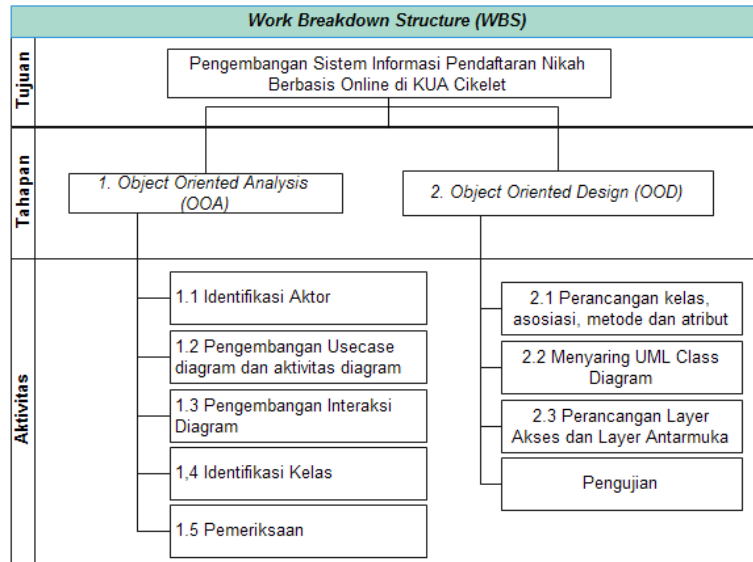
Work Breakdown Structure (WBS)

Tujuan

Pengembangan Sistem Informasi Pendaftaran Nikah Berbasis Online di KUA Cikelet

Tahapan

1. Object Oriented Analysis (OOA)

2. Object Oriented Design (OOD)

Aktivitas

1.1 Identifikasi Aktor

1.2 Pengembangan Usecase diagram dan aktivitas diagram

1.3 Pengembangan Interaksi Diagram

1,4 Identifikasi Kelas

1.5 Pemeriksaan

2.1 Perancangan kelas, asosiasi, metode dan atribut

2.2 Menyaring UML Class Diagram

2.3 Perancangan Layer Akses dan Layer Antarmuka

Pengujian